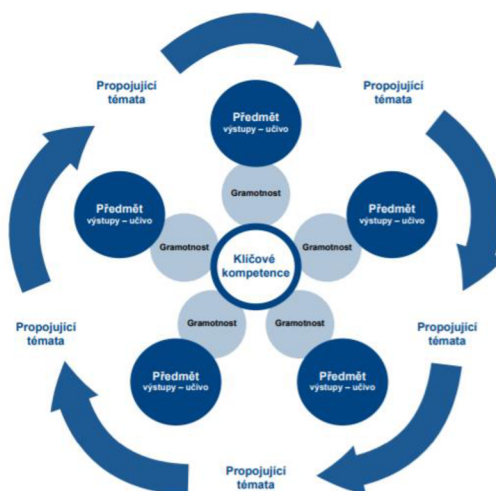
Propojující témata

Propojující témata

Předmět výstupy – učivo

Gramotnost

Předmět výstupy – učivo

Předmět výstupy – učivo

Gramotnost

Klíčové kompetence

Gramotnost

Propojující témata

Gramotnost

Gramotnost

Propojující témata

Předmět výstupy – učivo

Předmět výstupy – učivo

Propojující témata